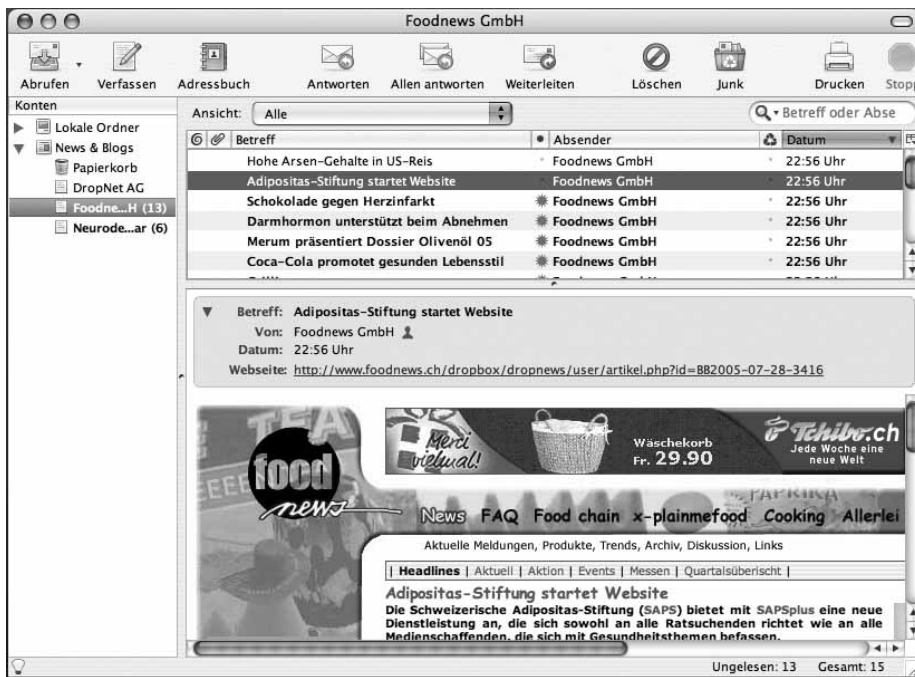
Foodnews GmbH

Abrufen Verfassen Adressbuch Antworten Allen antworten Weiterleiten Löschen Junk Drucken Stopp

Konten
Lokale Ordner
News & Blogs
Papierkorb
DropNet AG
Foodne...H (13)
Neurode...ar (6)

Ansicht: Alle
Betreff oder Abse

| Betreff | Absender | Datum |
|---|---|---|
| Hohe Arsen-Gehalte in US-Reis | Foodnews GmbH | 22:56 Uhr |
| Adipositas-Stiftung startet Website | Foodnews GmbH | 22:56 Uhr |
| Schokolade gegen Herzinfarkt | Foodnews GmbH | 22:56 Uhr |
| Darmhormon unterstützt beim Abnehmen | Foodnews GmbH | 22:56 Uhr |
| Merum präsentiert Dossier Olivenöl 05 | Foodnews GmbH | 22:56 Uhr |
| Coca-Cola promotet gesunden Lebensstil | Foodnews GmbH | 22:56 Uhr |

Betreff: Adipositas-Stiftung startet Website
Von: Foodnews GmbH
Datum: 22:56 Uhr
Webseite: http://www.foodnews.ch/dropbox/dropnews/user/artikel.php?id=BB2005-07-28-3416

Merci vielmal! Wäschekorb Fr. 29.90 Tchibo.ch Jede Woche eine neue Welt

food news

News FAQ Food chain x-plainmefood Cooking Allerlei

Aktuelle Meldungen, Produkte, Trends, Archiv, Diskussion, Links

| Headlines | Aktuell | Aktion | Events | Messen | Quartalsübersicht |

Adipositas-Stiftung startet Website
Die Schweizerische Adipositas-Stiftung (SAPS) bietet mit SAPSplus eine neue Dienstleistung an, die sich sowohl an alle Ratsuchenden richtet wie an alle Medienschaffenden, die sich mit Gesundheitsthemen befassen.

Ungelesen: 13 Gesamt: 15